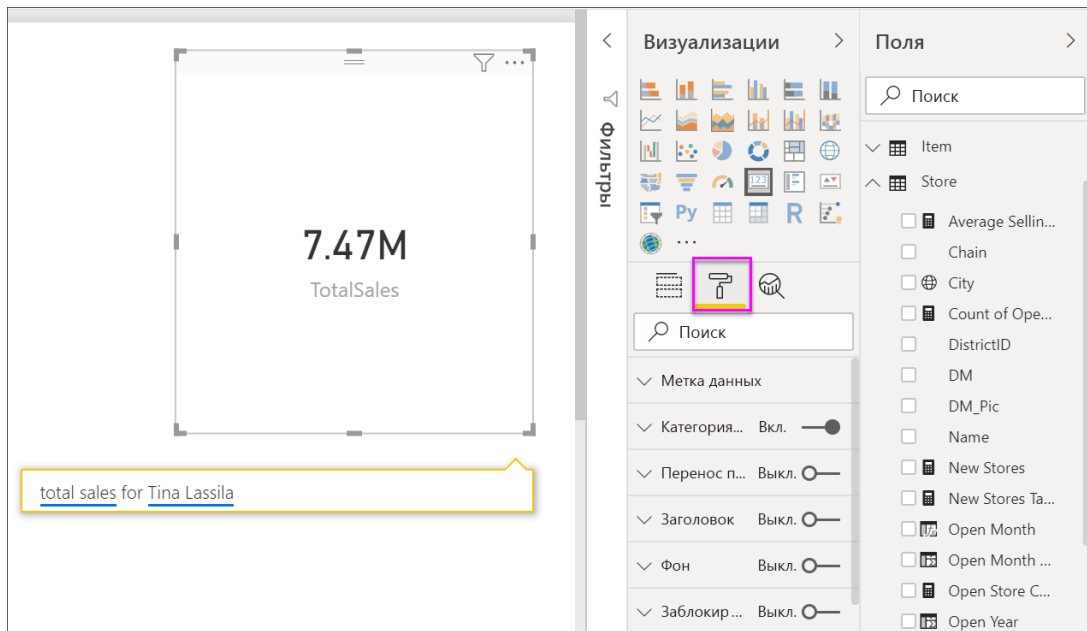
7.47M
TotalSales

total sales for Tina Lassila

Фильтры

Визуализации

Py R
...

Поиск

Метка данных
Категория... Вкл.
Перенос п... Выкл.
Заголовок Выкл.
Фон Выкл.
Заблокир... Выкл.

Поля

Поиск

Item
Store
Average Sellin...
Chain
City
Count of Ope...
DistrictID
DM
DM_Pic
Name
New Stores
New Stores Ta...
Open Month
Open Month ...
Open Store C...
Open Year